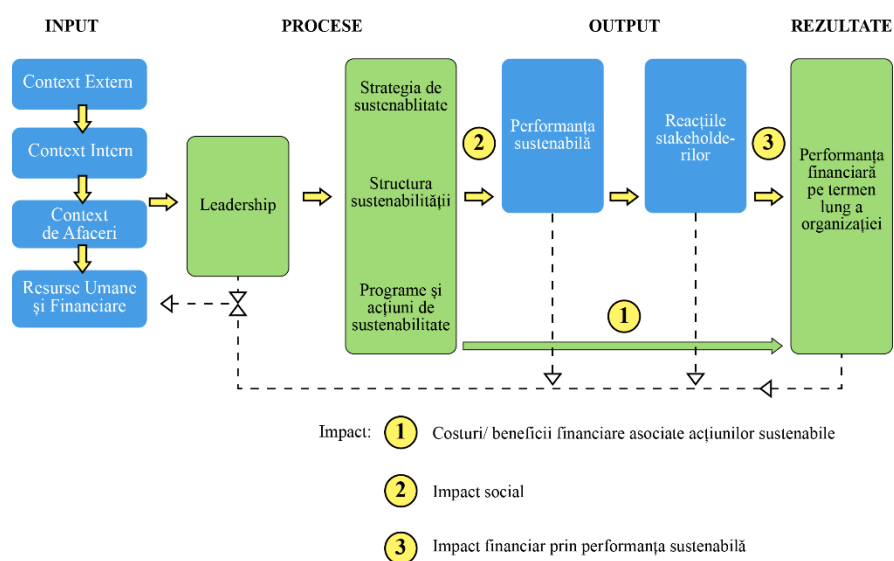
INPUT

PROCESE

OUTPUT

REZULTATE

Context Extern

Context Intern

Context de Afaceri

Resurse Umane şi Financiare

Leadership

Strategia de sustenablitate

Structura sustenabilităţii

Programe şi acţiuni de sustenabilitate

2

Performanţa sustenabilă

Reacţiile stakeholde-rilor

3

Performanţa financiară pe termen lung a organizaţiei

1

Impact: 1 Costuri/ beneficii financiare asociate acţiunilor sustenabile

2 Impact social

3 Impact financiar prin performanţa sustenabilă